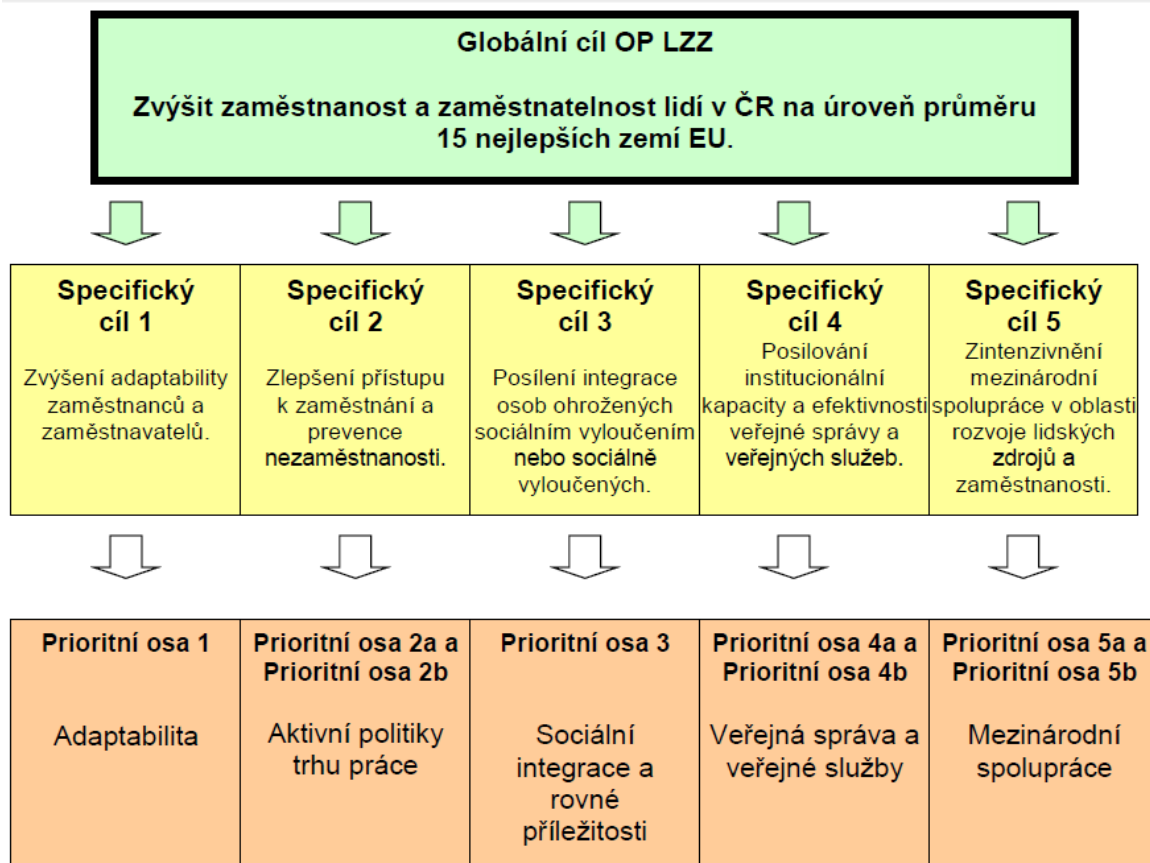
Globální cíl OP LZZ

Zvýšit zaměstnanost a zaměstnatelnost lidí v ČR na úroveň průměru 15 nejlepších zemí EU.

| Specifický cíl 1 | Specifický cíl 2 | Specifický cíl 3 | Specifický cíl 4 | Specifický cíl 5 |
|---|---|---|---|---|
| Zvýšení adaptability zaměstnanců a zaměstnavatelů. | Zlepšení přístupu k zaměstnání a prevence nezaměstnanosti. | Posílení integrace osob ohrožených sociálním vyloučením nebo sociálně vyloučených. | Posilování institucionální kapacity a efektivnosti veřejné správy a veřejných služeb. | Zintenzivnění mezinárodní spolupráce v oblasti rozvoje lidských zdrojů a zaměstnanosti. |

| Prioritní osa 1 | Prioritní osa 2a a Prioritní osa 2b | Prioritní osa 3 | Prioritní osa 4a a Prioritní osa 4b | Prioritní osa 5a a Prioritní osa 5b |
|---|---|---|---|---|
| Adaptabilita | Aktivní politiky trhu práce | Sociální integrace a rovné příležitosti | Veřejná správa a veřejné služby | Mezinárodní spolupráce |